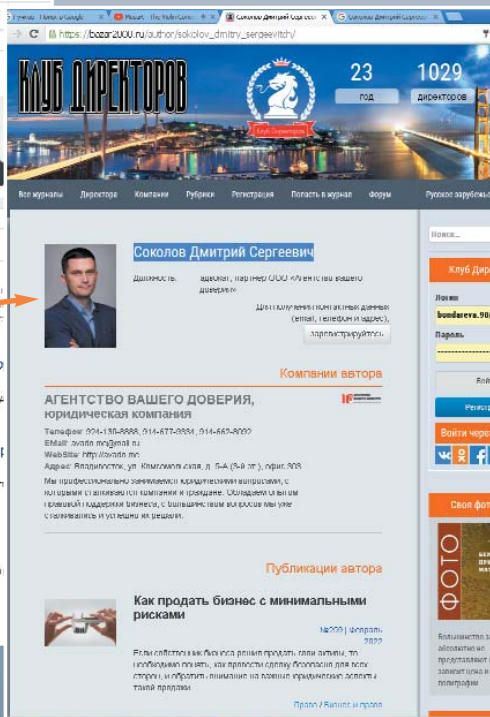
Гугл - Поиск в Google | Модуль - The Web Conc | Соколов Дмитрий Сергеевич | Соколов Дмитрий Сергеевич

https://bozar2000.ru/author/sokolov_dmitriy_sergeevitch/

КЛУБ ДИРЕКТОРОВ

23 год

1029 директоров

Клуб Директоров

Все журналы | Директора | Компании | Рубрики | Регистрация | Попасть в журнал | Форум | Русское зарубежье

Поиск...

Соколов Дмитрий Сергеевич

Должность: адвокат, партнер ООО «Агентство вашего доверия»

Для получения контактных данных (email, телефон и адрес),

зарегистрируйтесь

Компании автора

АГЕНТСТВО ВАШЕГО ДОВЕРИЯ, юридическая компания

Телефон: 924-130-8888, 914-677-3334, 914-662-8032
EMail: avadv.mo@mail.ru
WebSite: http://avadv.mo
Адрес: Владивосток, ул. Комсомольская, д. 5-А (5-й эт.), офис 803

Мы профессионально занимаемся юридическими вопросами, с которыми сталкиваются компании и граждане. Обладаем опытом правовой поддержки бизнеса, с большинством вопросов мы уже сталкивались и успешно их решали.

Публикации автора

Как продать бизнес с минимальными рисками

№209 | Февраль 2022

Если собственник бизнеса решил продать свои активы, то необходимо понять, как провести сделку безопасно для всех сторон, и обратить внимание на важные юридические аспекты такой продажи.

Право / Бизнес и право

Клуб Дир

Логин
bondareva.90

Пароль

Вой

Регист

Войти через

Своя фото

ФОТО

Большинство з абсолютно не представляет зависит одно и полиграфии